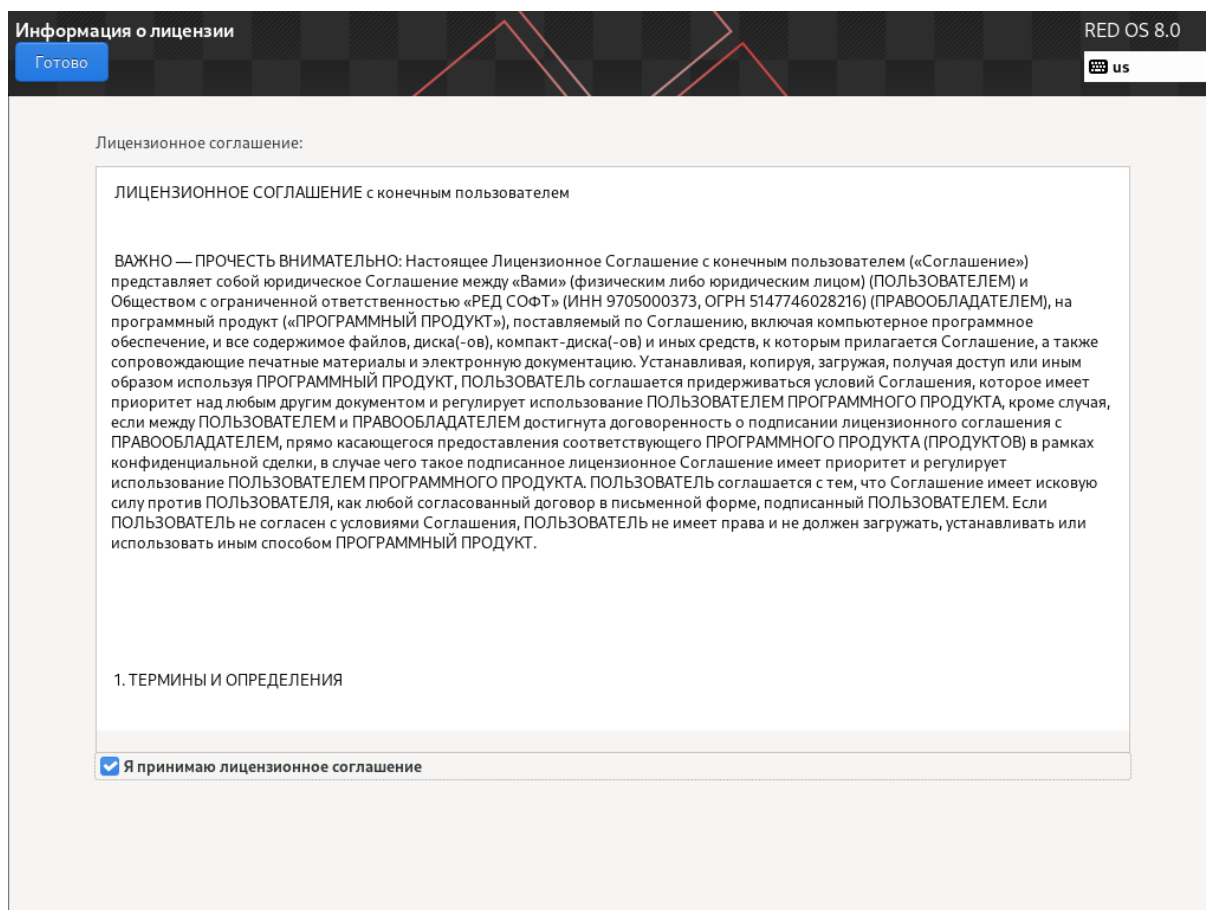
Информация о лицензии

Готово

RED OS 8.0

us

Лицензионное соглашение:

ЛИЦЕНЗИОННОЕ СОГЛАШЕНИЕ с конечным пользователем

ВАЖНО — ПРОЧЕСТЬ ВНИМАТЕЛЬНО: Настоящее Лицензионное Соглашение с конечным пользователем («Соглашение») представляет собой юридическое Соглашение между «Вами» (физическим либо юридическим лицом) (ПОЛЬЗОВАТЕЛЕМ) и Обществом с ограниченной ответственностью «РЕД СОФТ» (ИНН 9705000373, ОГРН 5147746028216) (ПРАВООБЛАДАТЕЛЕМ), на программный продукт («ПРОГРАММНЫЙ ПРОДУКТ»), поставляемый по Соглашению, включая компьютерное программное обеспечение, и все содержимое файлов, диска(-ов), компакт-диска(-ов) и иных средств, к которым прилагается Соглашение, а также сопровождающие печатные материалы и электронную документацию. Устанавливая, копируя, загружая, получая доступ или иным образом используя ПРОГРАММНЫЙ ПРОДУКТ, ПОЛЬЗОВАТЕЛЬ соглашается придерживаться условий Соглашения, которое имеет приоритет над любым другим документом и регулирует использование ПОЛЬЗОВАТЕЛЕМ ПРОГРАММНОГО ПРОДУКТА, кроме случая, если между ПОЛЬЗОВАТЕЛЕМ и ПРАВООБЛАДАТЕЛЕМ достигнута договоренность о подписании лицензионного соглашения с ПРАВООБЛАДАТЕЛЕМ, прямо касающегося предоставления соответствующего ПРОГРАММНОГО ПРОДУКТА (ПРОДУКТОВ) в рамках конфиденциальной сделки, в случае чего такое подписанное лицензионное Соглашение имеет приоритет и регулирует использование ПОЛЬЗОВАТЕЛЕМ ПРОГРАММНОГО ПРОДУКТА. ПОЛЬЗОВАТЕЛЬ соглашается с тем, что Соглашение имеет исковую силу против ПОЛЬЗОВАТЕЛЯ, как любой согласованный договор в письменной форме, подписанный ПОЛЬЗОВАТЕЛЕМ. Если ПОЛЬЗОВАТЕЛЬ не согласен с условиями Соглашения, ПОЛЬЗОВАТЕЛЬ не имеет права и не должен загружать, устанавливать или использовать иным способом ПРОГРАММНЫЙ ПРОДУКТ.

1. ТЕРМИНЫ И ОПРЕДЕЛЕНИЯ

Я принимаю лицензионное соглашение